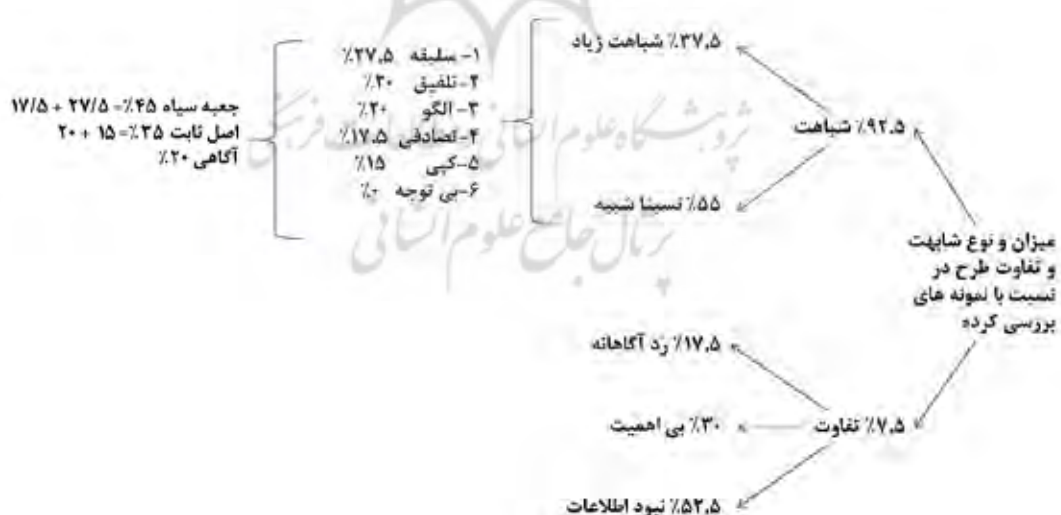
میزان و نوع شباهت و تفاوت طرح در نسبت با نمونه های بررسی کرده

۹۲.۵٪ شباهت

۳۷.۵٪ شباهت زیاد

۵۵٪ نسبتا شبیه

۱- سلیقه ۲۷.۵٪
۲- تلفیق ۳۰٪
۳- الگو ۲۰٪
۴- تصادفی ۱۷.۵٪
۵- کپی ۱۵٪
۶- بی توجه ۰٪

جعبه سیاه ۴۵٪= ۲۷/۵ + ۱۷/۵
اصل ثابت ۳۵٪= ۱۵ + ۲۰
آگاهی ۲۰٪

۷.۵٪ تفاوت

۱۷.۵٪ رد آگاهانه

۳۰٪ بی اهمیت

۵۲.۵٪ نبود اطلاعات